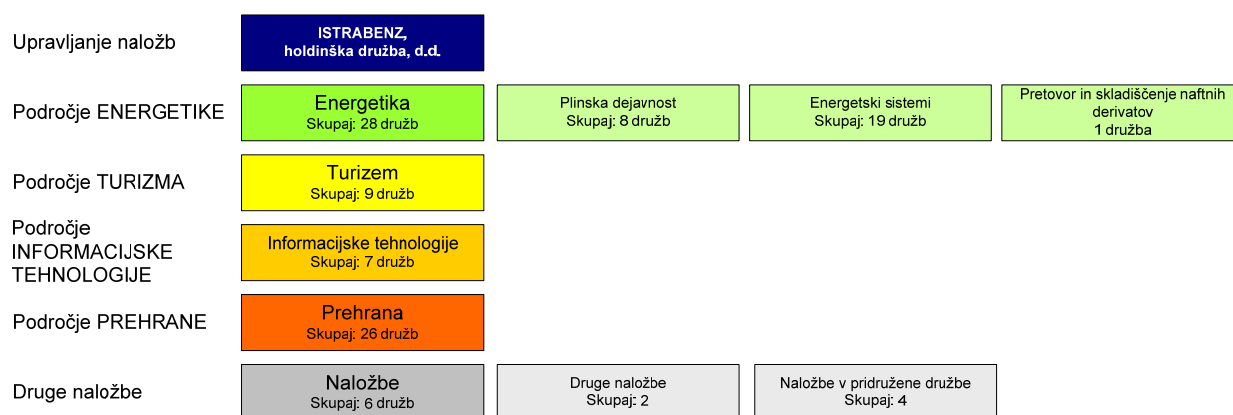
Upravljanje naložb

ISTRABENZ, holdinška družba, d.d.

Področje ENERGETIKE

Energetika
Skupaj: 28 družb

Plinska dejavnost
Skupaj: 8 družb

Energetski sistemi
Skupaj: 19 družb

Pretovor in skladiščenje naftnih derivatov
1 družba

Področje TURIZMA

Turizem
Skupaj: 9 družb

Področje INFORMACIJSKE TEHNOLOGIJE

Informacijske tehnologije
Skupaj: 7 družb

Področje PREHRANE

Prehrana
Skupaj: 26 družb

Druge naložbe

Naložbe
Skupaj: 6 družb

Druge naložbe
Skupaj: 2

Naložbe v pridružene družbe
Skupaj: 4